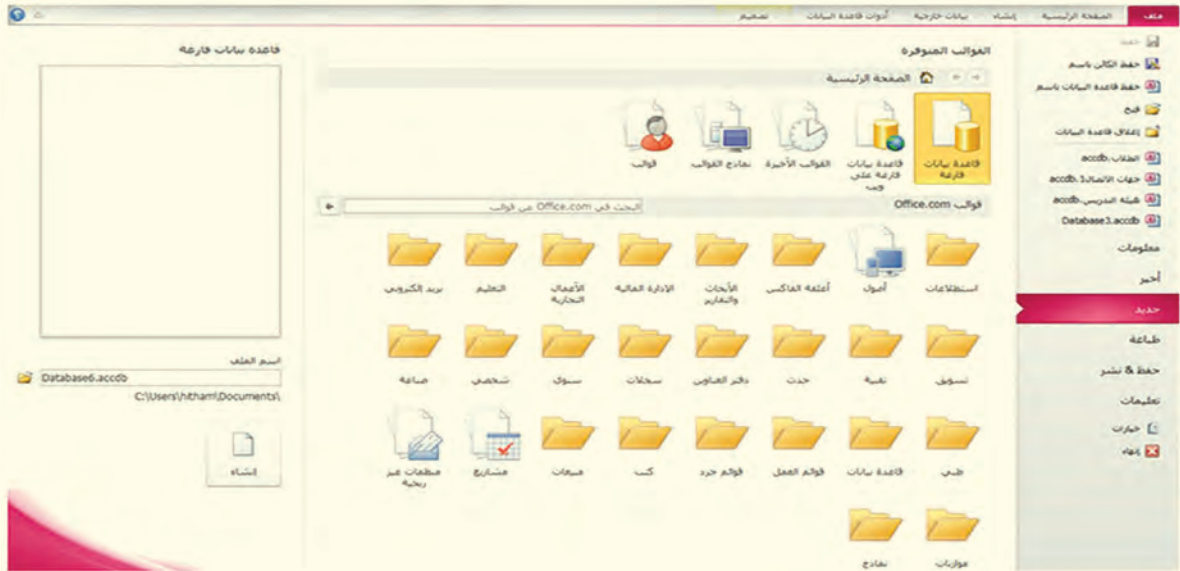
ملف الصفحة الرئيسية إنشاء بيانات خارجية أدوات قاعدة البيانات تصميم

حفظ
حفظ الكائن باسم
حفظ قاعدة البيانات باسم
فتح
إغلاق قاعدة البيانات
الطلاب.accdb
جهات الاتصال3.accdb
هيئة التدريس.accdb
Database3.accdb
معلومات
أخير
جديد
طباعة
حفظ & نشر
تعليمات
خيارات
إنهاء

القوالب المتوفرة
الصفحة الرئيسية

قاعدة بيانات فارغة
قاعدة بيانات فارغة على ويب
القوالب الأخيرة
نماذج القوالب
قوالبي

قوالب Office.com
البحث في Office.com عن قوالب

استطلاعات
أصول
أنشطة الفاكس
الأبحاث والتقارير
الإدارة المالية
الأعمال التجارية
التعليم
بريد إلكتروني

تسويق
تقنية
حدث
دفتر العناوين
سجلات
سوق
شخصي
صناعة

طبي
قاعدة بيانات
قوائم العمل
قوائم جرد
كتب
مبيعات
مشاريع
منظمات غير ربحية

موازنات
نماذج

قاعدة بيانات فارغة

اسم الملف
Database6.accdb
C:\Users\hitham\Documents\

إنشاء